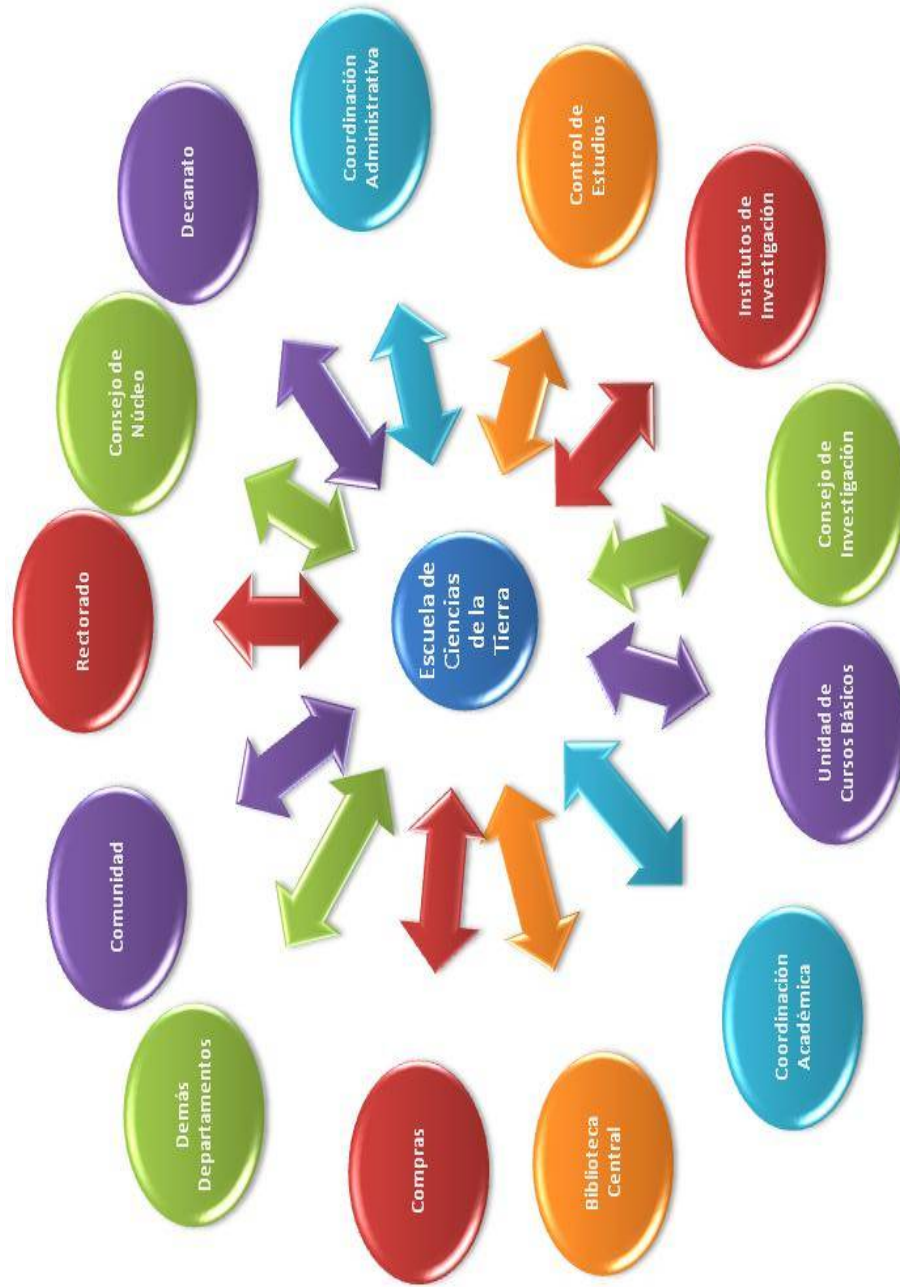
Escuela de Ciencias de la Tierra

Rectorado

Consejo de Núcleo

Decanato

Coordinación Administrativa

Control de Estudios

Institutos de Investigación

Consejo de Investigación

Unidad de Cursos Básicos

Coordinación Académica

Biblioteca Central

Compras

Demás Departamentos

Comunidad